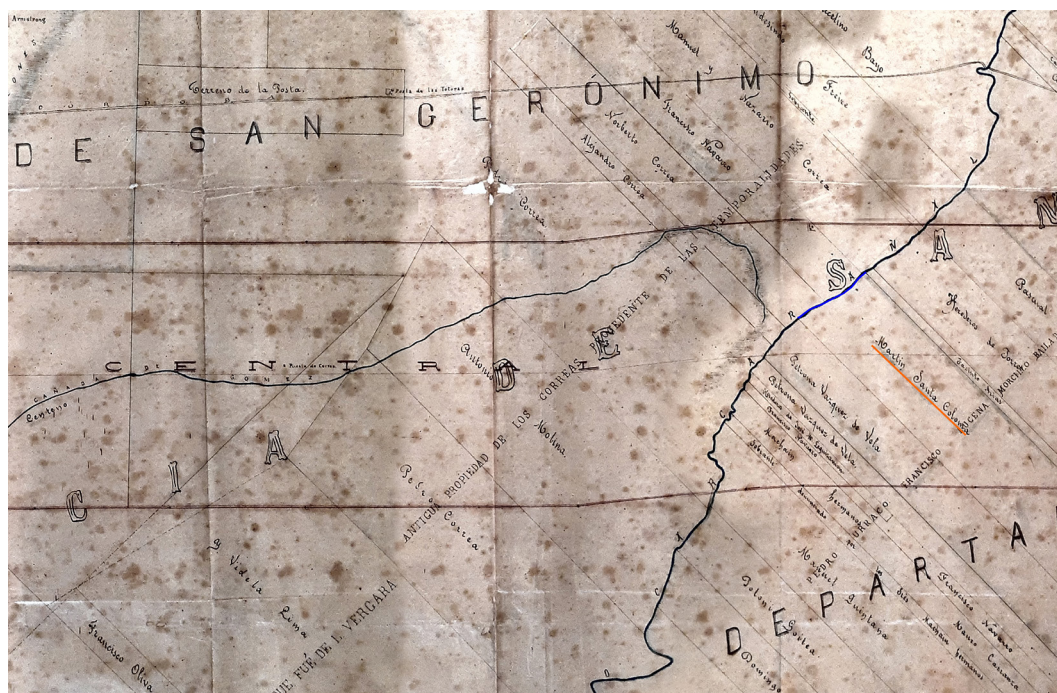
Armstrong

DE SAN GERÓNIMO

Terreno de la Posta

Posta de los Toleros

Manuel

Marcelino

Bajo

Freire

Nazario

Francisco Vazquez

Norberto

Alejandro Correa

Correa

Correa

Correa

TEMPORALIDADES

Correa

DE LAS

CORRIENTE

DE

ANTIGUA PROPIEDAD DE LOS CORREAS

Antonio

Molina

CENTRO

CIA

Pedro Correa

Videla

Rima

QUE FUÉ DE L. VERGARA

Francisco Oliva

Contreras

S A N

A

R

N

Pascual

Herederos de Tornero

Martin Santa Coloma

Sebastian Vazquez

GENA MORCHIO BAILAR

Antonio Vazquez y Vela

Antonio Vazquez de Vela

FRANCISCO

PEDRO

Quintana

Correa

Domingo

Manuel

Francisco Navarro

DEPARTA